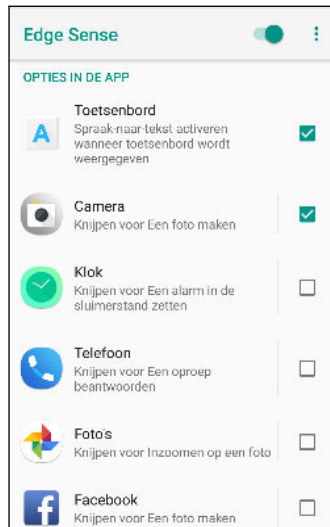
Edge Sense

OPTIES IN DE APP

Toetsenbord
Spraak-naar-tekst activeren wanneer toetsenbord wordt weergegeven

Camera
Knijpen voor Een foto maken

Klok
Knijpen voor Een alarm in de sluimerstand zetten

Telefoon
Knijpen voor Een oproep beantwoorden

Foto's
Knijpen voor Inzoomen op een foto

Facebook
Knijpen voor Een foto maken